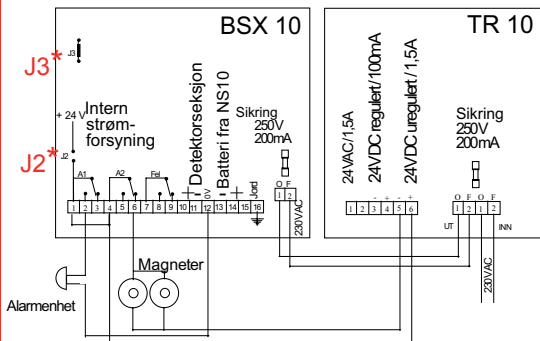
BSX 10

TR 10

J3*

J3

+ 24 V

Intern strømforsyning

J2*

J2

A1

A2

Feil

Detektorseksjon

+

0V

Batteri fra NS10

+

Jord

Sikring 250V 200mA

O F

1 2

230VAC

1 2 3 4 5 6 7 8 9 10 11 12 13 14 15 16

24VAC/1,5A

24VDC regulert/100mA

24VDC uregulert/1,5A

Sikring 250V 200mA

1 2 3 4 5 6

- + - + - +

O F O F

1 2 1 2

UT

INN

230VAC

Magneter

Alarmenhet